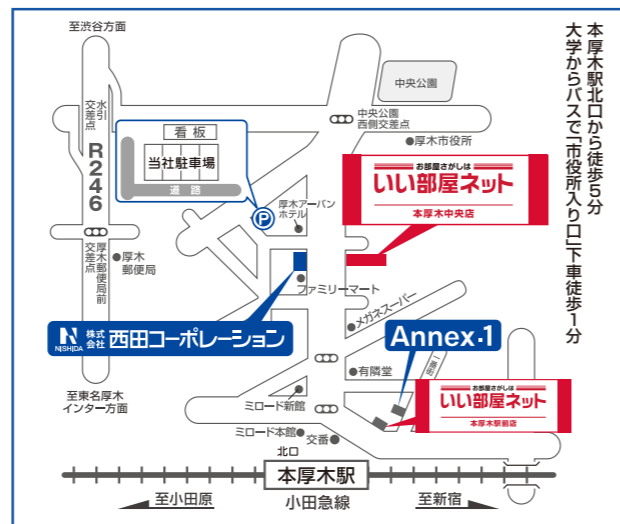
本厚木駅北口から徒歩5分
大学からバスで「市役所入り口」下車徒歩1分

至渋谷方面

中央公園

中央公園西側交差点

厚木市役所

水引交差点

R246

看板

当社駐車場

道路

厚木アーバンホテル

お部屋さがしは
いい部屋ネット
本厚木中央店

厚木郵便局交差点

厚木郵便局前

ファミリーマート

メガネスーパー

株式会社 西田コーポレーション
NISHIDA

Annex・1

有隣堂

至東名厚木インター方面

ミロード新館

お部屋さがしは
いい部屋ネット
本厚木駅前店

ミロード本館

交番

北口

本厚木駅

至小田原

小田急線

至新宿